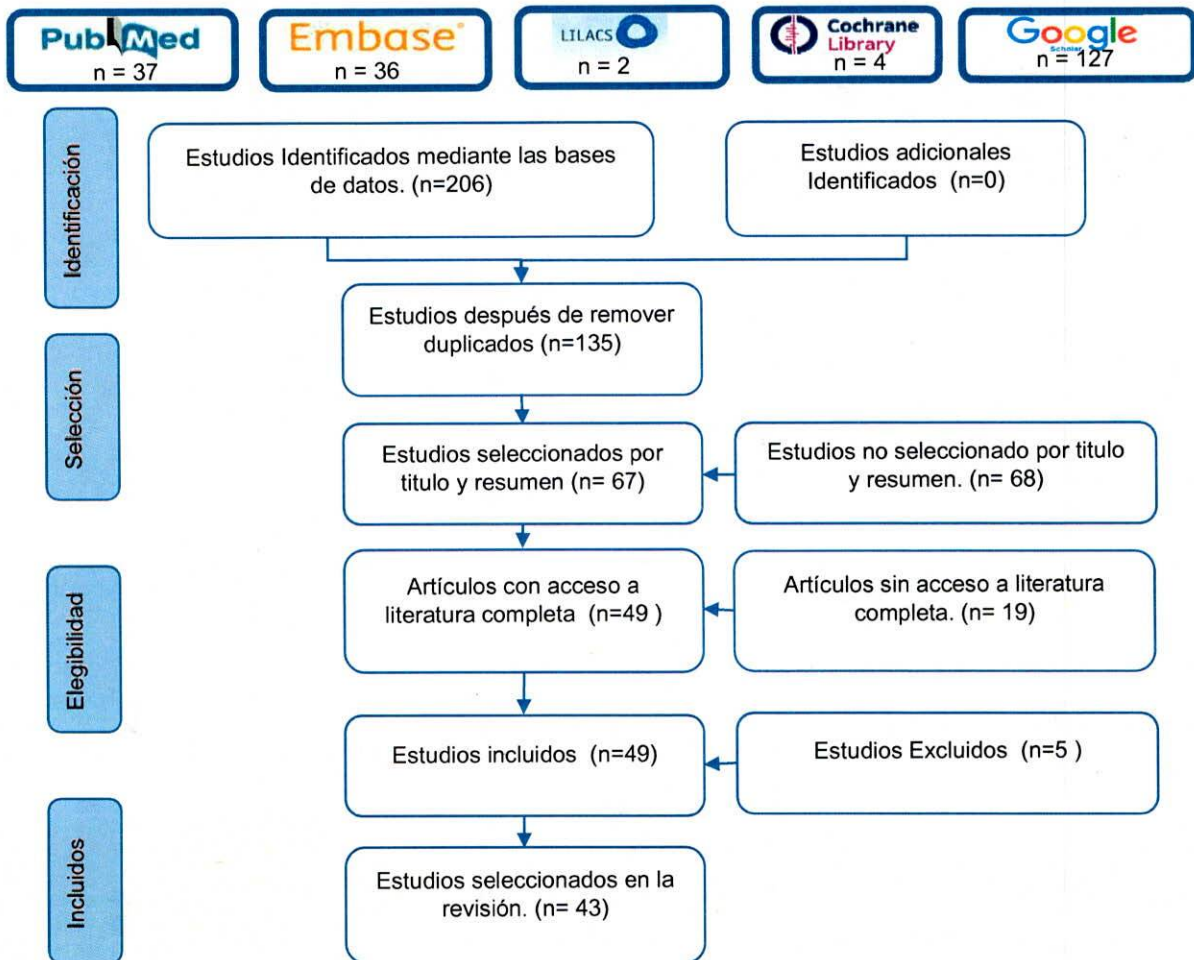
PubMed
n = 37

Embase
n = 36

LILACS
n = 2

Cochrane Library
n = 4

Google Scholar
n = 127

Identificación

Estudios Identificados mediante las bases de datos. (n=206)

Estudios adicionales Identificados (n=0)

Estudios después de remover duplicados (n=135)

Selección

Estudios seleccionados por titulo y resumen (n= 67)

Estudios no seleccionado por titulo y resumen. (n= 68)

Elegibilidad

Artículos con acceso a literatura completa (n=49 )

Artículos sin acceso a literatura completa. (n= 19)

Estudios incluidos (n=49)

Estudios Excluidos (n=5 )

Incluidos

Estudios seleccionados en la revisión. (n= 43)